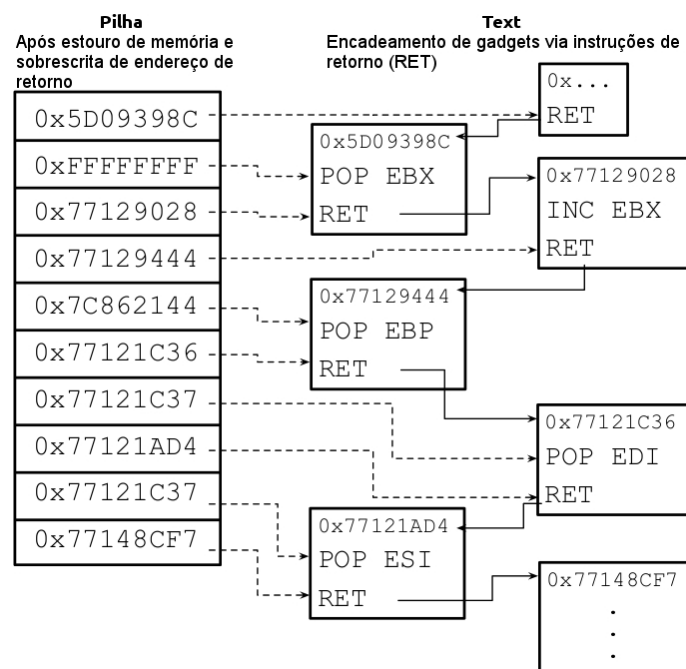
Pilha
Após estouro de memória e sobrescrita de endereço de retorno

Text
Encadeamento de gadgets via instruções de retorno (RET)

0x5D09398C
0xFFFFFFFF
0x77129028
0x77129444
0x7C862144
0x77121C36
0x77121C37
0x77121AD4
0x77121C37
0x77148CF7

0x...
RET

0x5D09398C
POP EBX
RET

0x77129028
INC EBX
RET

0x77129444
POP EBP
RET

0x77121C36
POP EDI
RET

0x77121AD4
POP ESI
RET

0x77148CF7
.
.
.